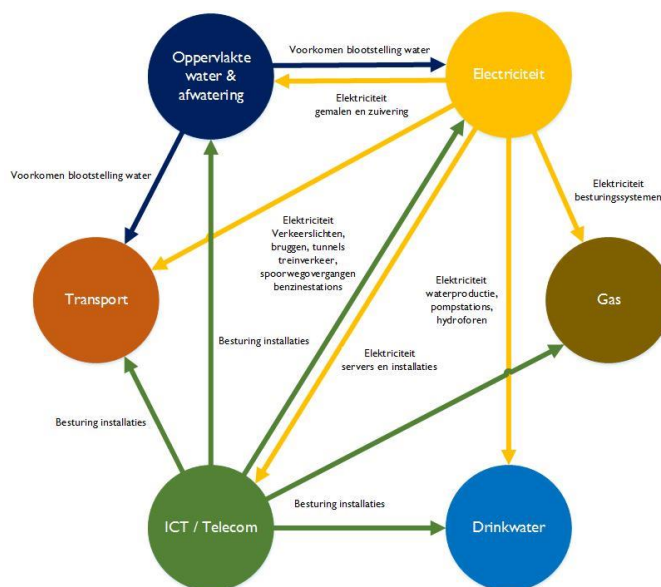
Oppervlakte water & afwatering

Voorkomen blootstelling water

Electriciteit

Elektriciteit gemalen en zuivering

Voorkomen blootstelling water

Elektriciteit besturingssystemen

Elektriciteit Verkeerslichten, bruggen, tunnels treinverkeer, spoorwegovergangen benzinestations

Transport

Elektriciteit waterproductie, pompstations, hydroforen

Gas

Besturing installaties

Elektriciteit servers en installaties

Besturing installaties

Besturing installaties

ICT / Telecom

Drinkwater